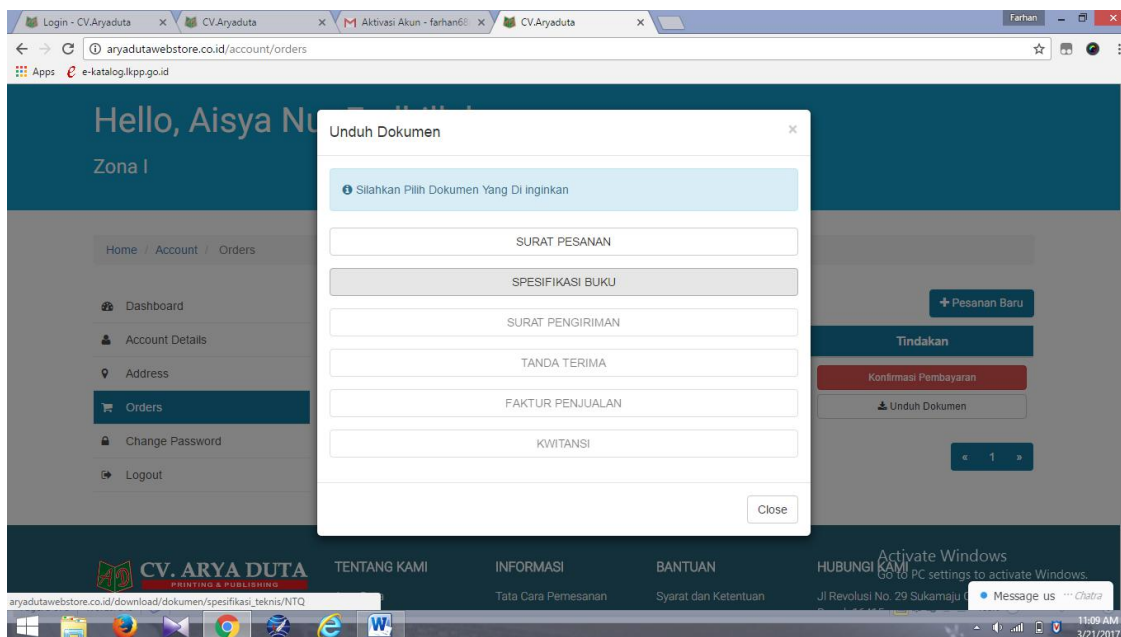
Login - CV.Aryaduta
CV.Aryaduta
Aktivasi Akun - farhan68
CV.Aryaduta
Farhan
aryadutawebstore.co.id/account/orders
Apps e-katalog.lkpp.go.id

Hello, Aisya Nu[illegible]
Zona I

Home / Account / Orders

Dashboard
Account Details
Address
Orders
Change Password
Logout

+ Pesanan Baru
Tindakan
Konfirmasi Pembayaran
Unduh Dokumen
« 1 »

Unduh Dokumen
×
Silahkan Pilih Dokumen Yang Di inginkan
SURAT PESANAN
SPESIFIKASI BUKU
SURAT PENGIRIMAN
TANDA TERIMA
FAKTUR PENJUALAN
KWITANSI
Close

CV. ARYA DUTA
PRINTING & PUBLISHING
TENTANG KAMI
INFORMASI
Tata Cara Pemesanan
BANTUAN
Syarat dan Ketentuan
HUBUNGI KAMI
Jl Revolusi No. 29 Sukamaju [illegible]
Activate Windows
Go to PC settings to activate Windows.
Message us Chatra
aryadutawebstore.co.id/download/dokumen/spesifikasi_teknis/NTQ
11:09 AM
3/21/2017